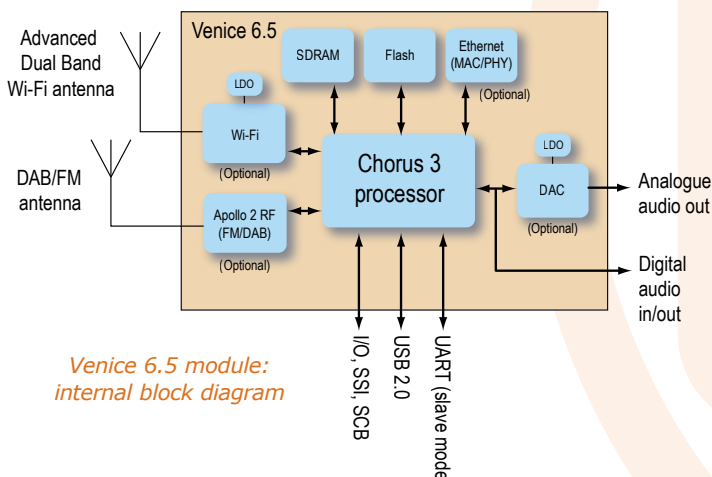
Advanced Dual Band Wi-Fi antenna

DAB/FM antenna

Venice 6.5

SDRAM

Flash

Ethernet (MAC/PHY)

(Optional)

LDO

Wi-Fi

(Optional)

Chorus 3 processor

Apollo 2 RF (FM/DAB)

(Optional)

LDO

DAC

(Optional)

Analogue audio out

Digital audio in/out

I/O, SSI, SCB

USB 2.0

UART (slave mode

Venice 6.5 module: internal block diagram